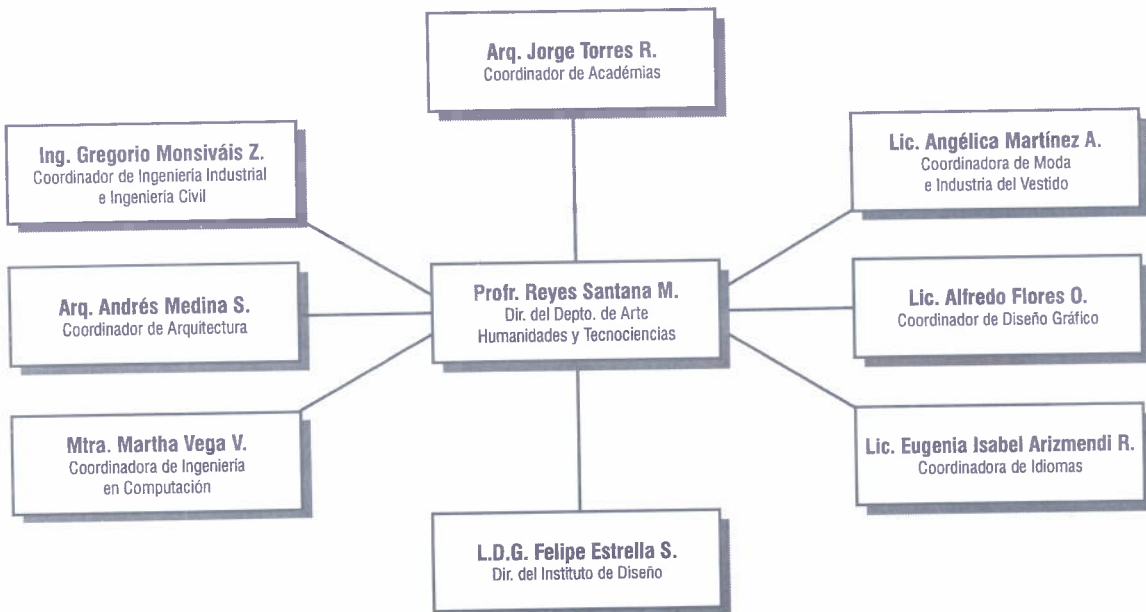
Arq. Jorge Torres R.
Coordinador de Académias

Ing. Gregorio Monsiváis Z.
Coordinador de Ingeniería Industrial e Ingeniería Civil

Lic. Angélica Martínez A.
Coordinadora de Moda e Industria del Vestido

Arq. Andrés Medina S.
Coordinador de Arquitectura

Profr. Reyes Santana M.
Dir. del Depto. de Arte Humanidades y Tecnociencias

Lic. Alfredo Flores O.
Coordinador de Diseño Gráfico

Mtra. Martha Vega V.
Coordinadora de Ingeniería en Computación

Lic. Eugenia Isabel Arizmendi R.
Coordinadora de Idiomas

L.D.G. Felipe Estrella S.
Dir. del Instituto de Diseño